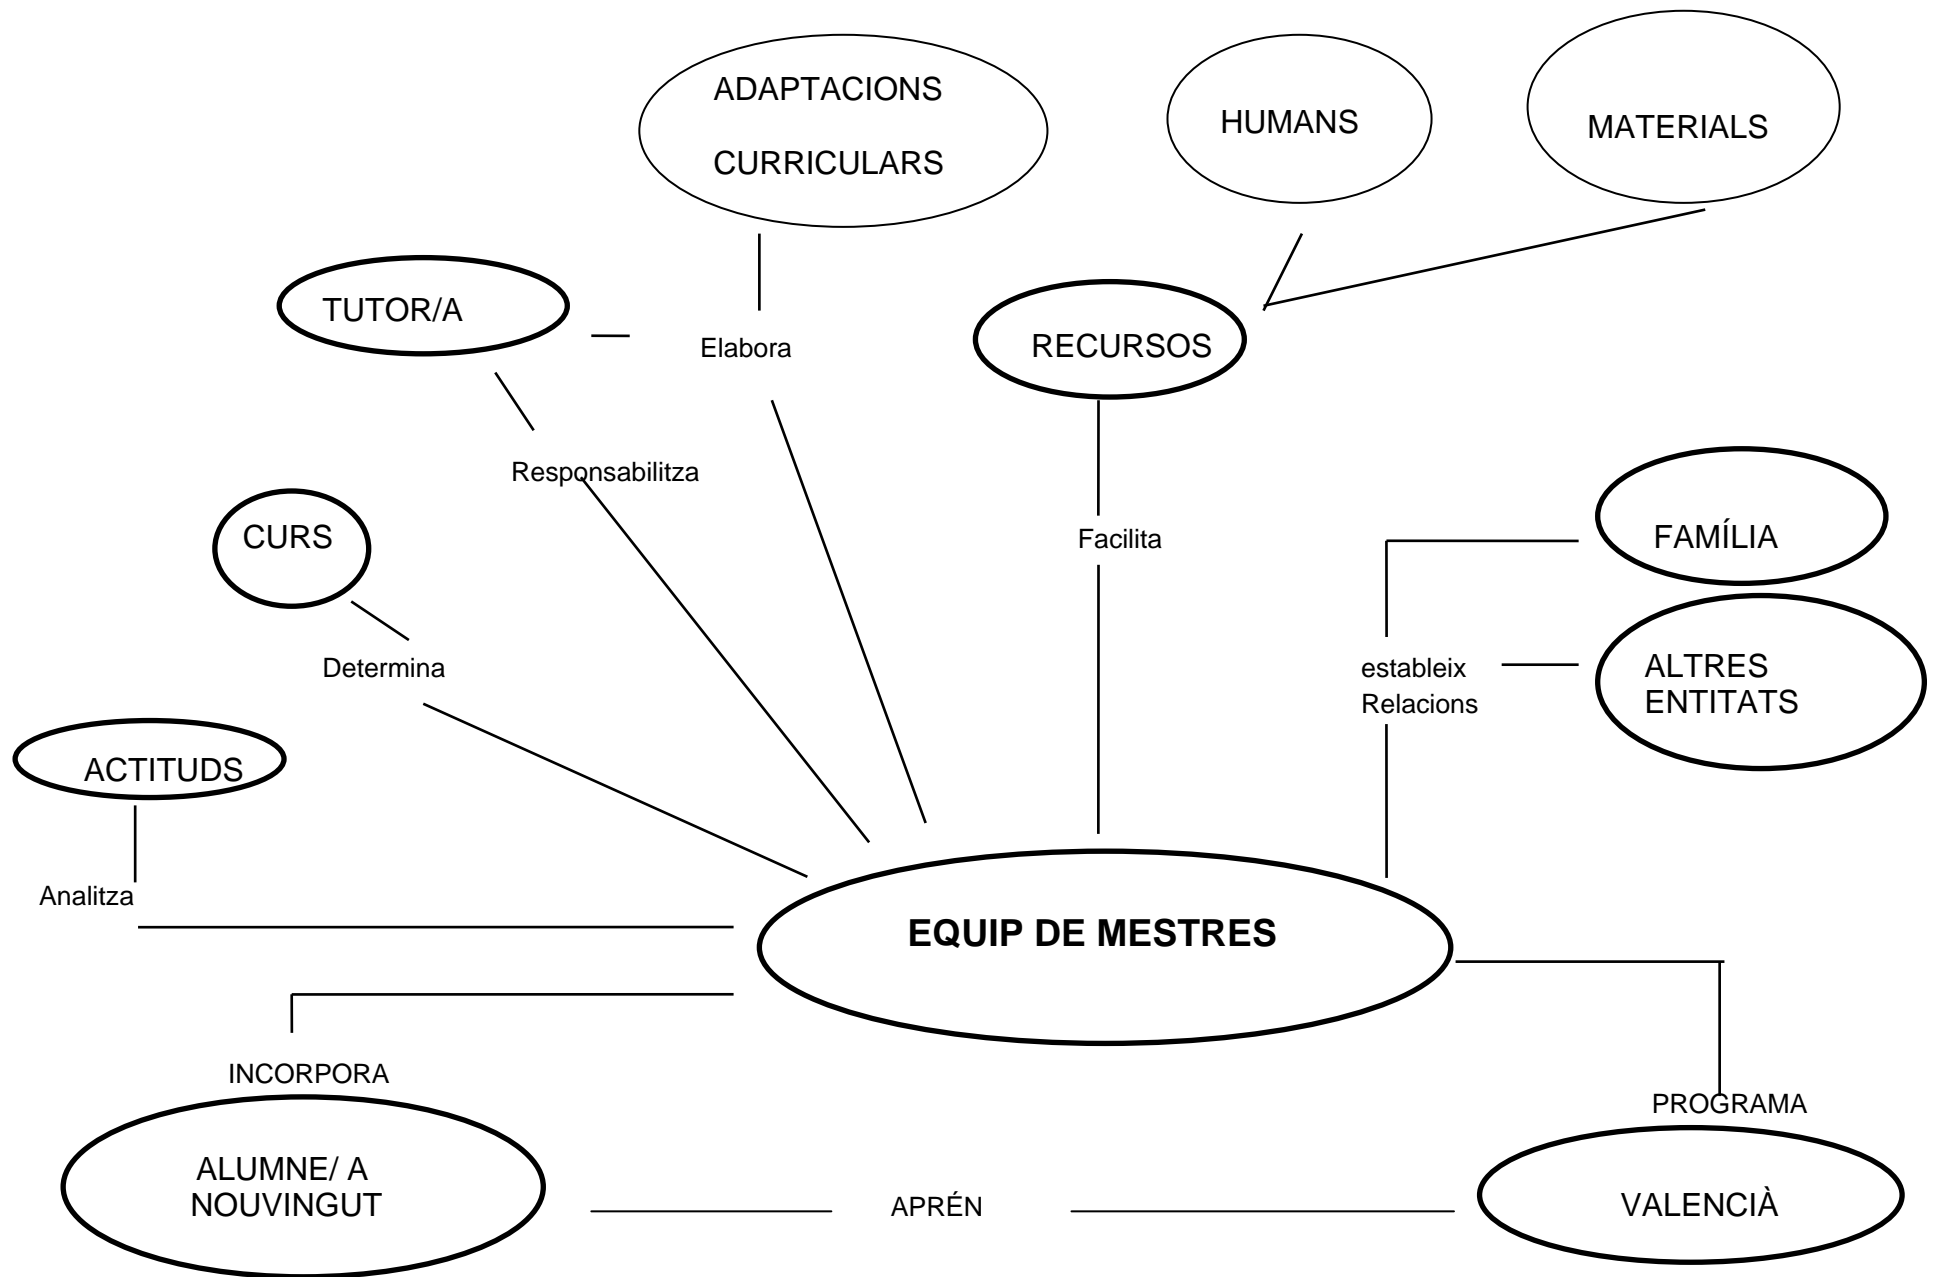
ADAPTACIONS

CURRICULARS

HUMANS

MATERIALS

TUTOR/A

Elabora

RECURSOS

Responsabilitza

CURS

Facilita

FAMÍLIA

Determina

estableix
Relacions

ALTRES
ENTITATS

ACTITUDS

Analitza

EQUIP DE MESTRES

INCORPORA

PROGRAMA

ALUMNE/ A
NOUVINGUT

APRÉN

VALENCIÀ